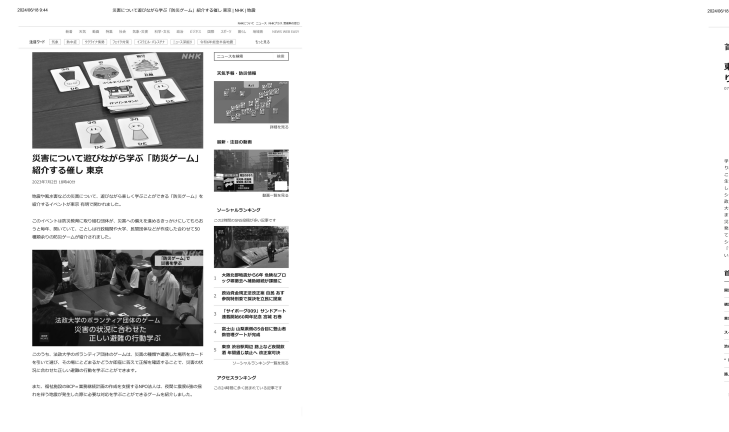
2024/05/18 9:44

災害について遊びながら学ぶ「防災ゲーム」紹介する催し 東京 | NHK | 地震

NHK

災害について遊びながら学ぶ「防災ゲーム」紹介する催し 東京

2023年7月2日 18時40分

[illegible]

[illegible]

法政大学のボランティア団体のゲーム
災害の状況に合わせた
正しい避難の行動学ぶ

「防災ゲーム」で
災害を学ぶ

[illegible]

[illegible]

天気予報・防災情報

最新・注目の動画

ソーシャルランキング

1 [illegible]

2 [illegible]

3 「ガイポーク2023」サンドアート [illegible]

4 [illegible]

5 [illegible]

アクセスランキング

2024/05/18